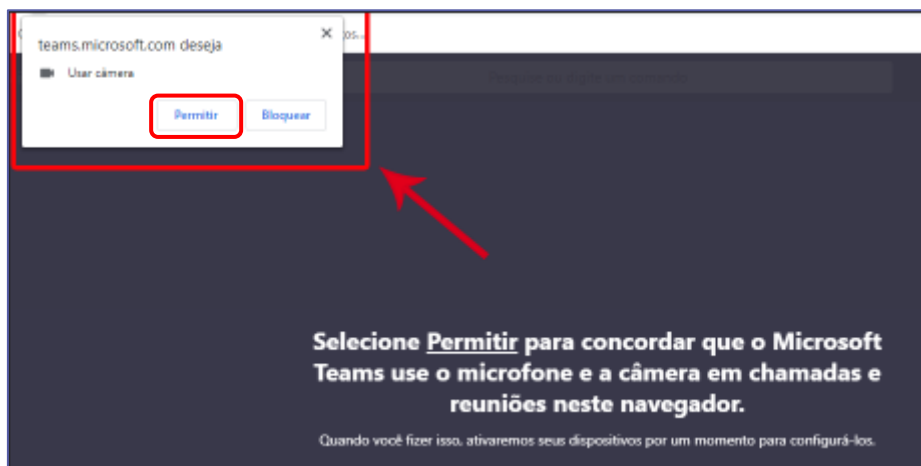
teams.microsoft.com deseja

Usar câmera

Permitir

Bloquear

Selecione Permitir para concordar que o Microsoft Teams use o microfone e a câmera em chamadas e reuniões neste navegador.

Quando você fizer isso, ativaremos seus dispositivos por um momento para configurá-los.